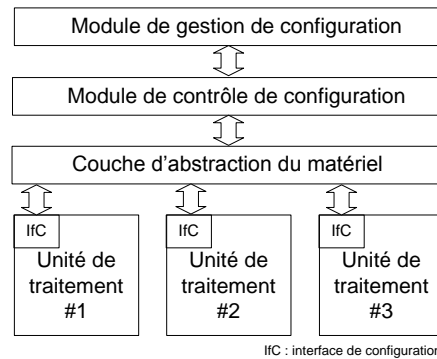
Module de gestion de configuration

Module de contrôle de configuration

Couche d’abstraction du matériel

IfC
Unité de traitement #1

IfC
Unité de traitement #2

IfC
Unité de traitement #3

IfC : interface de configuration